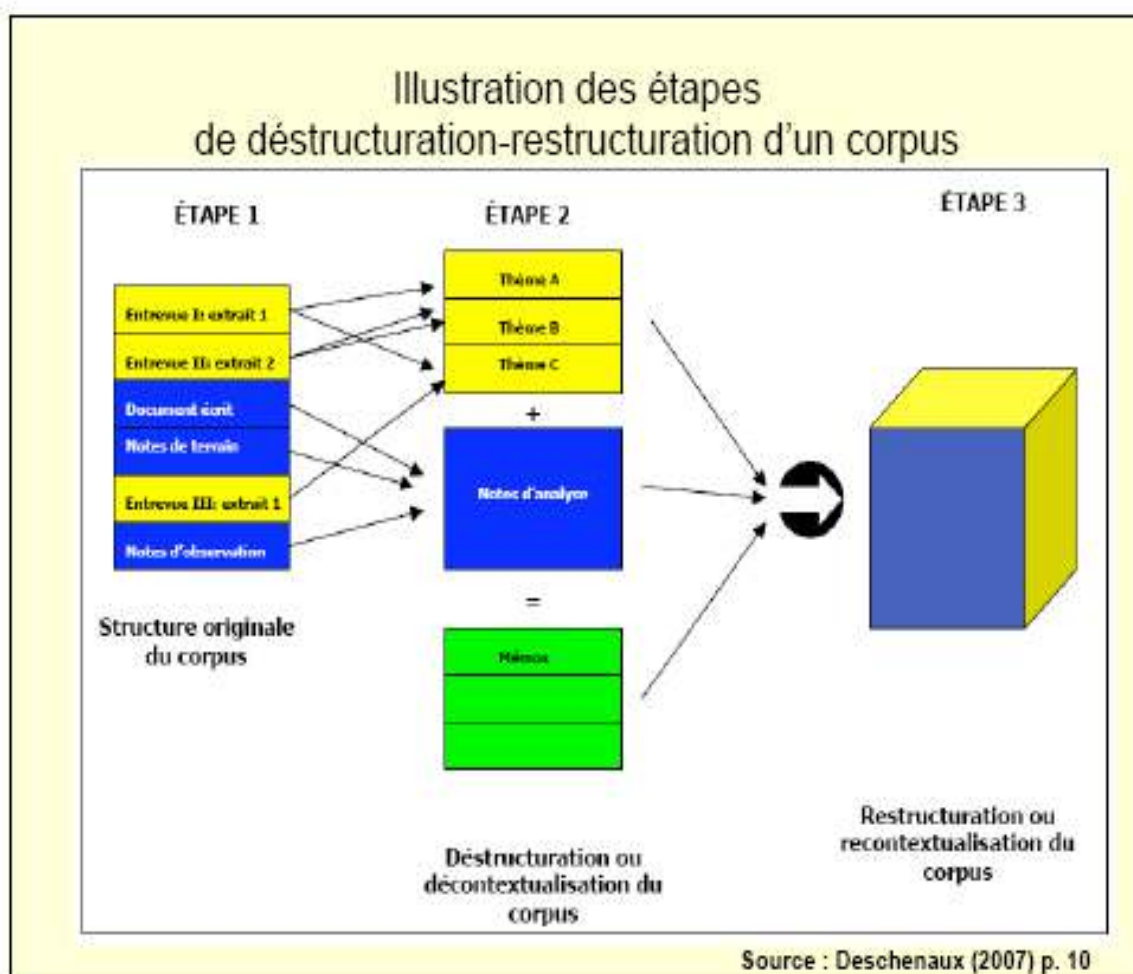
Illustration des étapes de déstructuration-restructuration d'un corpus

ÉTAPE 1

ÉTAPE 2

ÉTAPE 3

Entrevue I: extrait 1

Entrevue II: extrait 2

Document écrit

Notes de terrain

Entrevue III: extrait 1

Notes d'observation

Structure originale du corpus

Thème A

Thème B

Thème C

+

Notes d'analyse

=

Mémos

Déstructuration ou décontextualisation du corpus

Restructuration ou recontextualisation du corpus

Source : Deschenaux (2007) p. 10